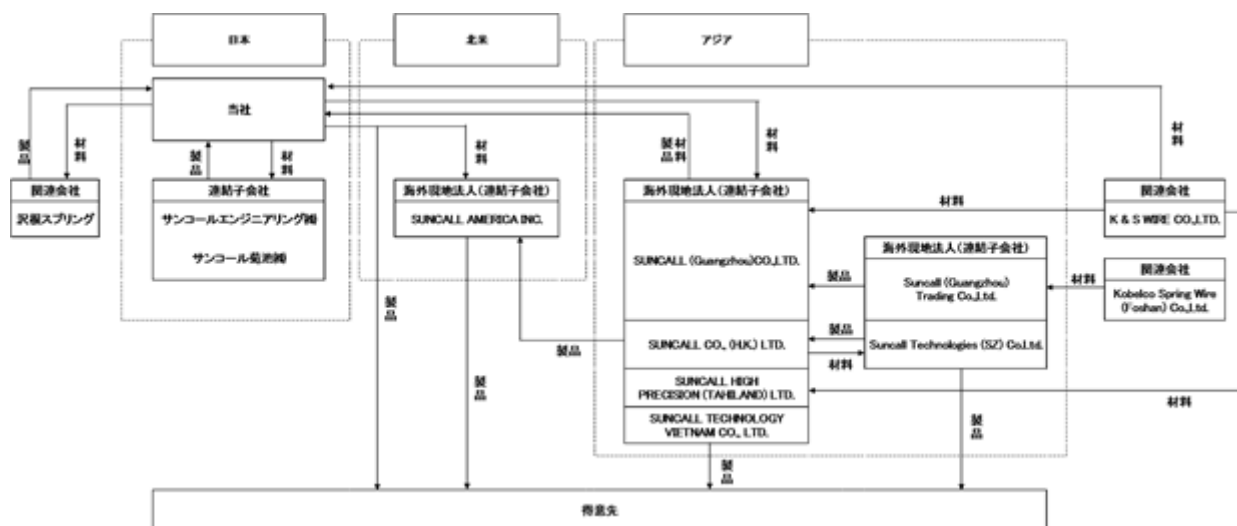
日本

北米

アジア

当社

製品

材料

製品

材料

材料

製品材料

材料

材料

関連会社

沢根スプリング

連結子会社

サンコールエンジニアリング㈱

サンコール菊池㈱

海外現地法人(連結子会社)

SUNCALL AMERICA INC.

海外現地法人(連結子会社)

SUNCALL (Guangzhou)CO.,LTD.

SUNCALL CO., (H.K.) LTD.

SUNCALL HIGH PRECISION (TAHILAND) LTD.

SUNCALL TECHNOLOGY VIETNAM CO., LTD.

材料

関連会社

K & S WIRE CO.,LTD.

海外現地法人(連結子会社)

Suncall (Guangzhou) Trading Co.,Ltd.

Suncall Technologies (SZ) Co.Ltd.

材料

関連会社

Kobelco Spring Wire (Foshan) Co.,Ltd.

製品

製品

製品

材料

製品

製品

製品

材料

製品

製品

得意先